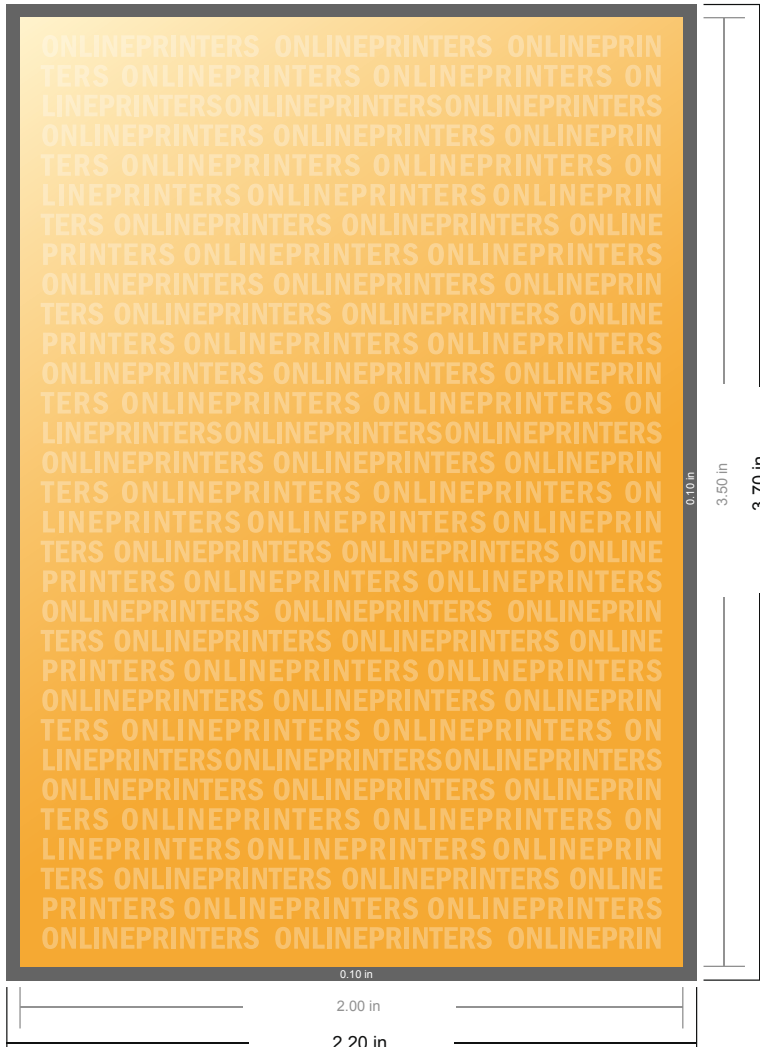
ONLINEPRINTERS ONLINEPRINTERS ONLINEPRIN
TERS ONLINEPRINTERS ONLINEPRINTERS ON
LINEPRINTERSONLINEPRINTERSONLINEPRINTERS
ONLINEPRINTERS ONLINEPRINTERS ONLINEPRIN
TERS ONLINEPRINTERS ONLINEPRINTERS ON
LINEPRINTERS ONLINEPRINTERS ONLINEPRIN
TERS ONLINEPRINTERS ONLINEPRINTERS ONLINE
PRINTERS ONLINEPRINTERS ONLINEPRINTERS
ONLINEPRINTERS ONLINEPRINTERS ONLINEPRIN
TERS ONLINEPRINTERS ONLINEPRINTERS ONLINE
PRINTERS ONLINEPRINTERS ONLINEPRINTERS
ONLINEPRINTERS ONLINEPRINTERS ONLINEPRIN
TERS ONLINEPRINTERS ONLINEPRINTERS ON
LINEPRINTERSONLINEPRINTERSONLINEPRINTERS
ONLINEPRINTERS ONLINEPRINTERS ONLINEPRIN
TERS ONLINEPRINTERS ONLINEPRINTERS ON
LINEPRINTERS ONLINEPRINTERS ONLINEPRIN
TERS ONLINEPRINTERS ONLINEPRINTERS ONLINE
PRINTERS ONLINEPRINTERS ONLINEPRINTERS
ONLINEPRINTERS ONLINEPRINTERS ONLINEPRIN
TERS ONLINEPRINTERS ONLINEPRINTERS ONLINE
PRINTERS ONLINEPRINTERS ONLINEPRINTERS
ONLINEPRINTERS ONLINEPRINTERS ONLINEPRIN
TERS ONLINEPRINTERS ONLINEPRINTERS ON
LINEPRINTERSONLINEPRINTERSONLINEPRINTERS
ONLINEPRINTERS ONLINEPRINTERS ONLINEPRIN
TERS ONLINEPRINTERS ONLINEPRINTERS ON
LINEPRINTERS ONLINEPRINTERS ONLINEPRIN
TERS ONLINEPRINTERS ONLINEPRINTERS ONLINE
PRINTERS ONLINEPRINTERS ONLINEPRINTERS
ONLINEPRINTERS ONLINEPRINTERS ONLINEPRIN

0.10 in
3.50 in
3.70 in
0.10 in
2.00 in
2.20 in